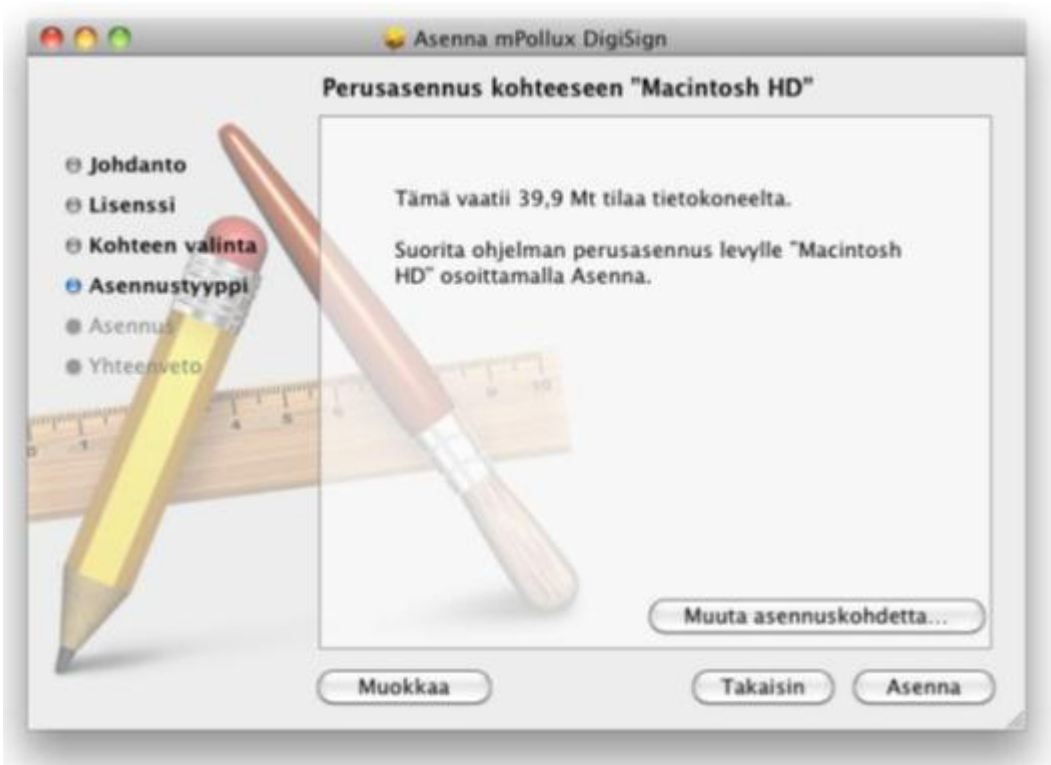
Asenna mPollux DigiSign

Perusasennus kohteeseen "Macintosh HD"

Johdanto
Lisenssi
Kohteen valinta
Asennustyyppi
Asennus
Yhteenveto

Tämä vaatii 39,9 Mt tilaa tietokoneelta.

Suorita ohjelman perusasennus levylle "Macintosh HD" osoittamalla Asenna.

Muuta asennuskohdetta...

Muokkaa

Takaisin

Asenna